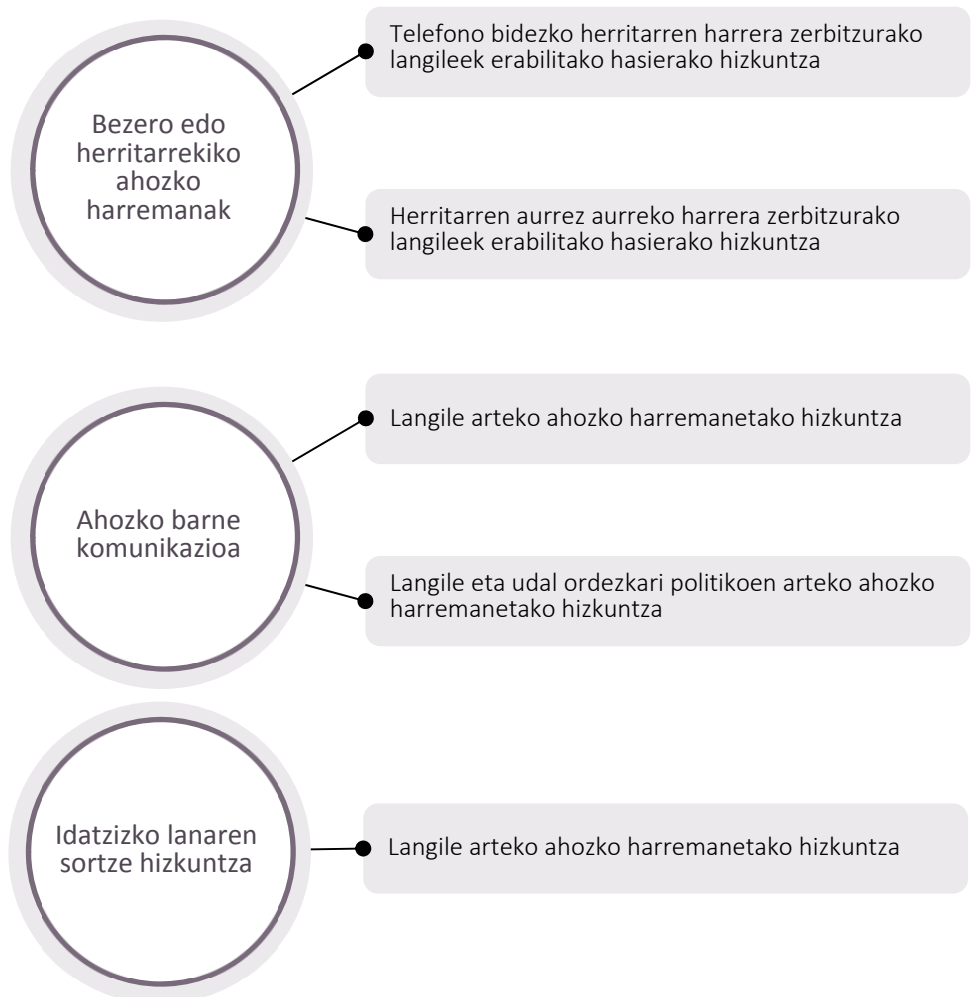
Bezero edo herritarrekiko ahozko harremanak

Telefono bidezko herritarren harrera zerbitzurako langileek erabilitako hasierako hizkuntza

Herritarren aurrez aurreko harrera zerbitzurako langileek erabilitako hasierako hizkuntza

Ahozko barne komunikazioa

Langile arteko ahozko harremanetako hizkuntza

Langile eta udal ordezkari politikoen arteko ahozko harremanetako hizkuntza

Idatzizko lanaren sortze hizkuntza

Langile arteko ahozko harremanetako hizkuntza